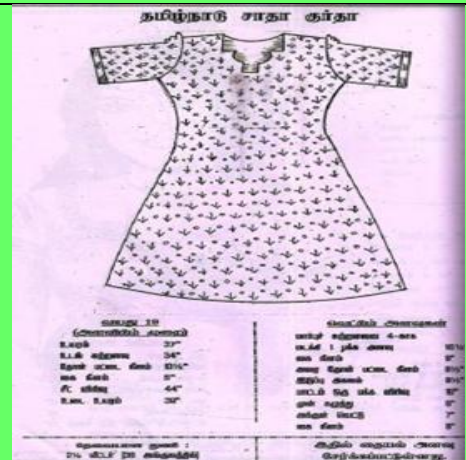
தமிழ்நாடு சாதா குர்தா

வயது 19
(அளவீடுகள் அங்குலத்தில்)
உயரம் 37"
உடல் சுற்றளவு 34"
தோள் பட்டை நீளம் 13½"
கை நீளம் 8"
இடுப்பு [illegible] 44"
உடல் உயரம் 38"

வெட்டும் அளவுகள்
மார்பு சுற்றளவு 4-ஆக 10½
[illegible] 8"
கை நீளம் 8"
அரை தோள் பட்டை நீளம் 6½"
இடுப்பு அகலம் 6½"
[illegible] 8"
முன் கழுத்து 6"
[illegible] 7"
கை நீளம் 8"

தேவையான துணி :
2¼ மீட்டர் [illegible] அங்குலத்தில்

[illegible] அளவு
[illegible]